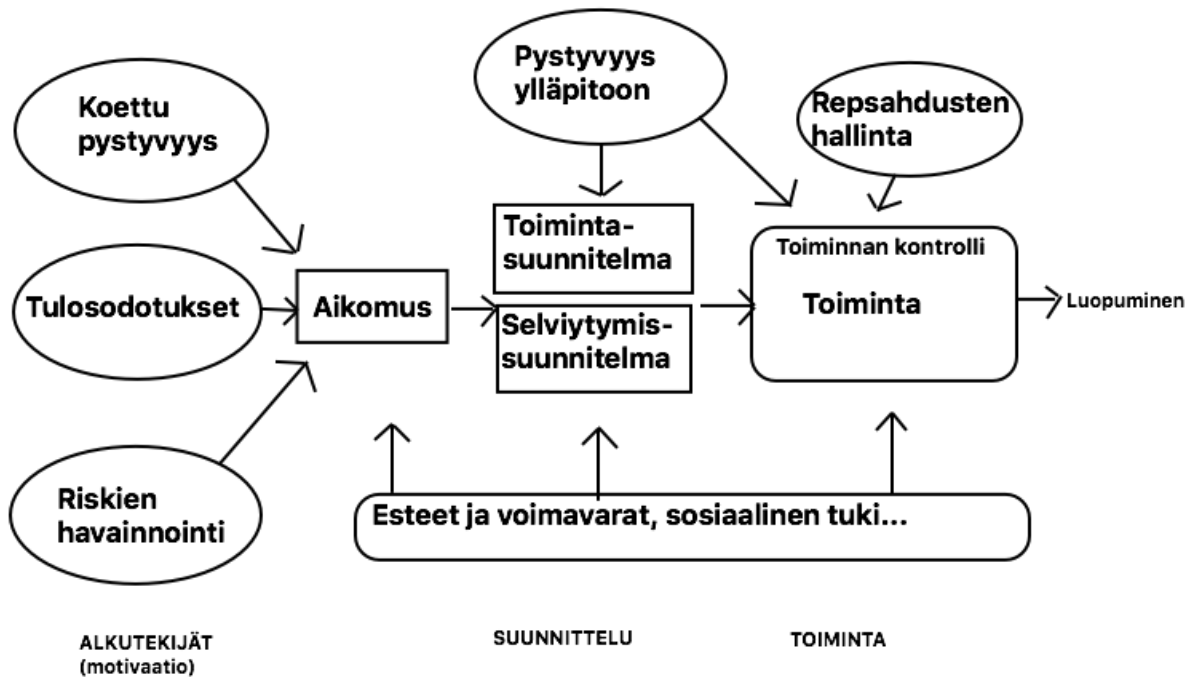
Koettu pystyvyys

Tulosodotukset

Riskien havainnointi

Aikomus

Pystyvyys ylläpitoon

Toimintasuunnitelma

Selviytymissuunnitelma

Repsahdusten hallinta

Toiminnan kontrolli

Toiminta

Luopuminen

Esteet ja voimavarat, sosiaalinen tuki...

ALKUTEKIJÄT (motivaatio)

SUUNNITTELU

TOIMINTA